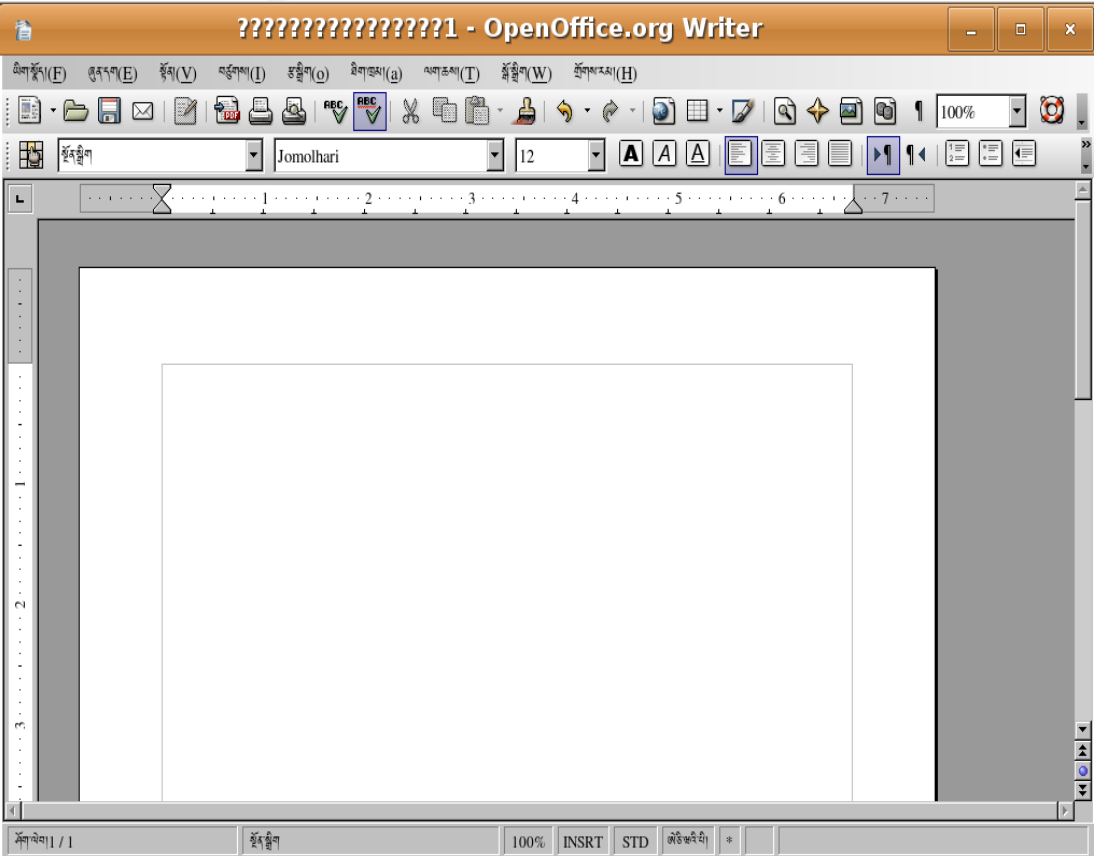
????????????????1 - OpenOffice.org Writer

ཡིག་སྣོད(F) ཞུན་དག(E) སྟོན(V) བཙུགས(I) རྣམ་སྒྲིག(o) ཤིག་ཁྲམ(a) ལག་ཆ(T) སྒོ་སྒྲིག(W) རོགས་རམ(H)

ABC ABC

100%

སྔོན་སྒྲིག Jomolhari 12

A A A

1 2 3 4 5 6 7

1 2 3

ཤོག་ལྡེབ 1 / 1 སྔོན་སྒྲིག 100% INSRT STD